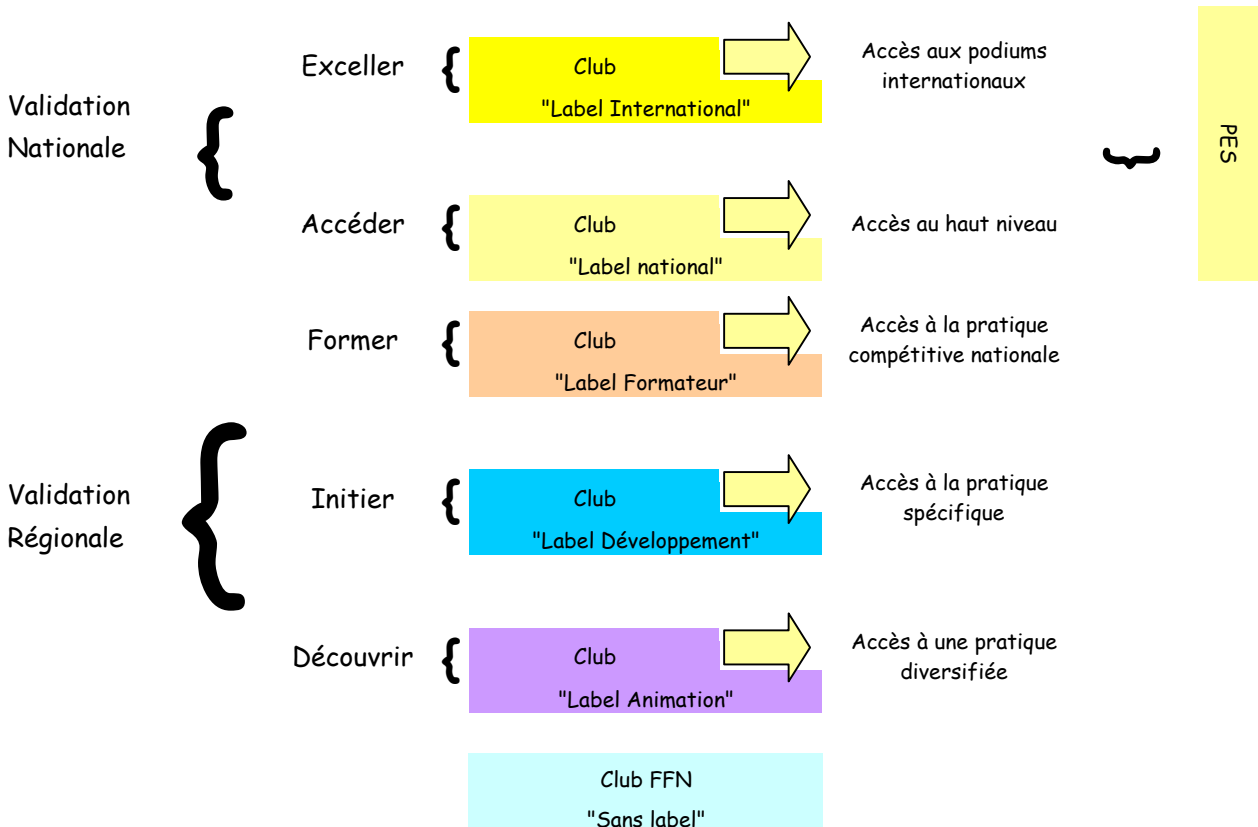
Validation Nationale

Exceller

Club

"Label International"

Accès aux podiums internationaux

PES

Accéder

Club

"Label national"

Accès au haut niveau

Former

Club

"Label Formateur"

Accès à la pratique compétitive nationale

Validation Régionale

Initier

Club

"Label Développement"

Accès à la pratique spécifique

Découvrir

Club

"Label Animation"

Accès à une pratique diversifiée

Club FFN

"Sans label"